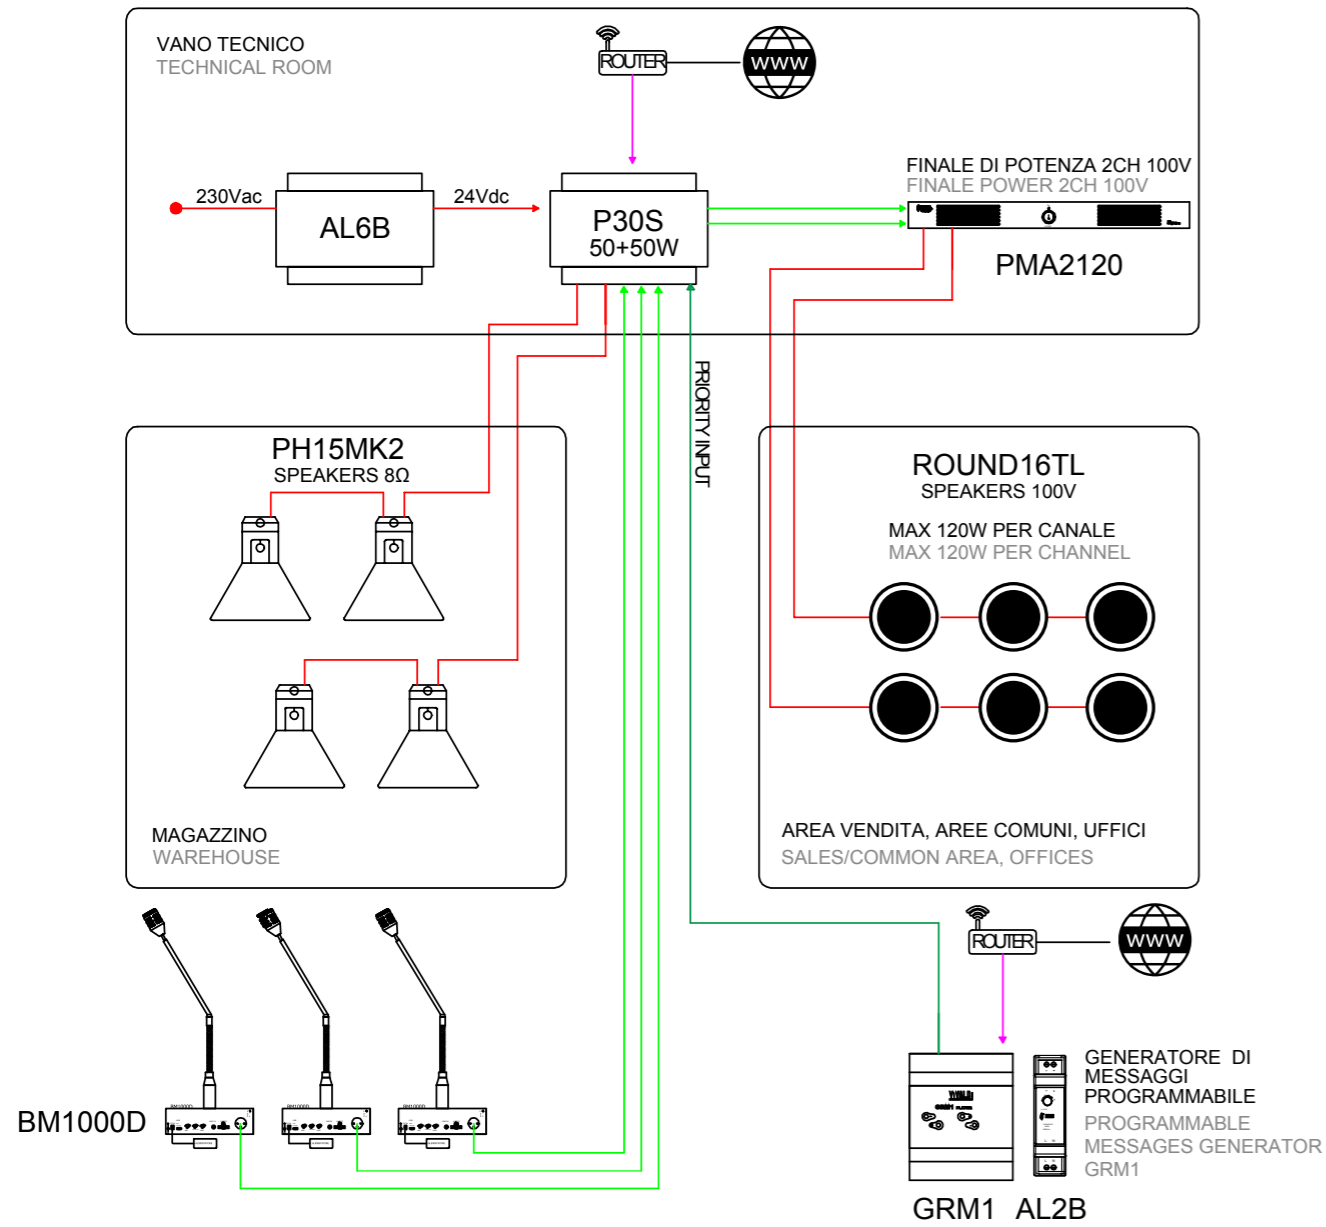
VANO TECNICO
TECHNICAL ROOM

ROUTER

WWW

230Vac

AL6B

24Vdc

P30S
50+50W

FINALE DI POTENZA 2CH 100V
FINALE POWER 2CH 100V

PMA2120

PRIORITY INPUT

PH15MK2
SPEAKERS 8Ω

MAGAZZINO
WAREHOUSE

ROUND16TL
SPEAKERS 100V

MAX 120W PER CANALE
MAX 120W PER CHANNEL

AREA VENDITA, AREE COMUNI, UFFICI
SALES/COMMON AREA, OFFICES

ROUTER

WWW

BM1000D

GENERATORE DI MESSAGGI PROGRAMMABILE
PROGRAMMABLE MESSAGES GENERATOR
GRM1

GRM1 AL2B